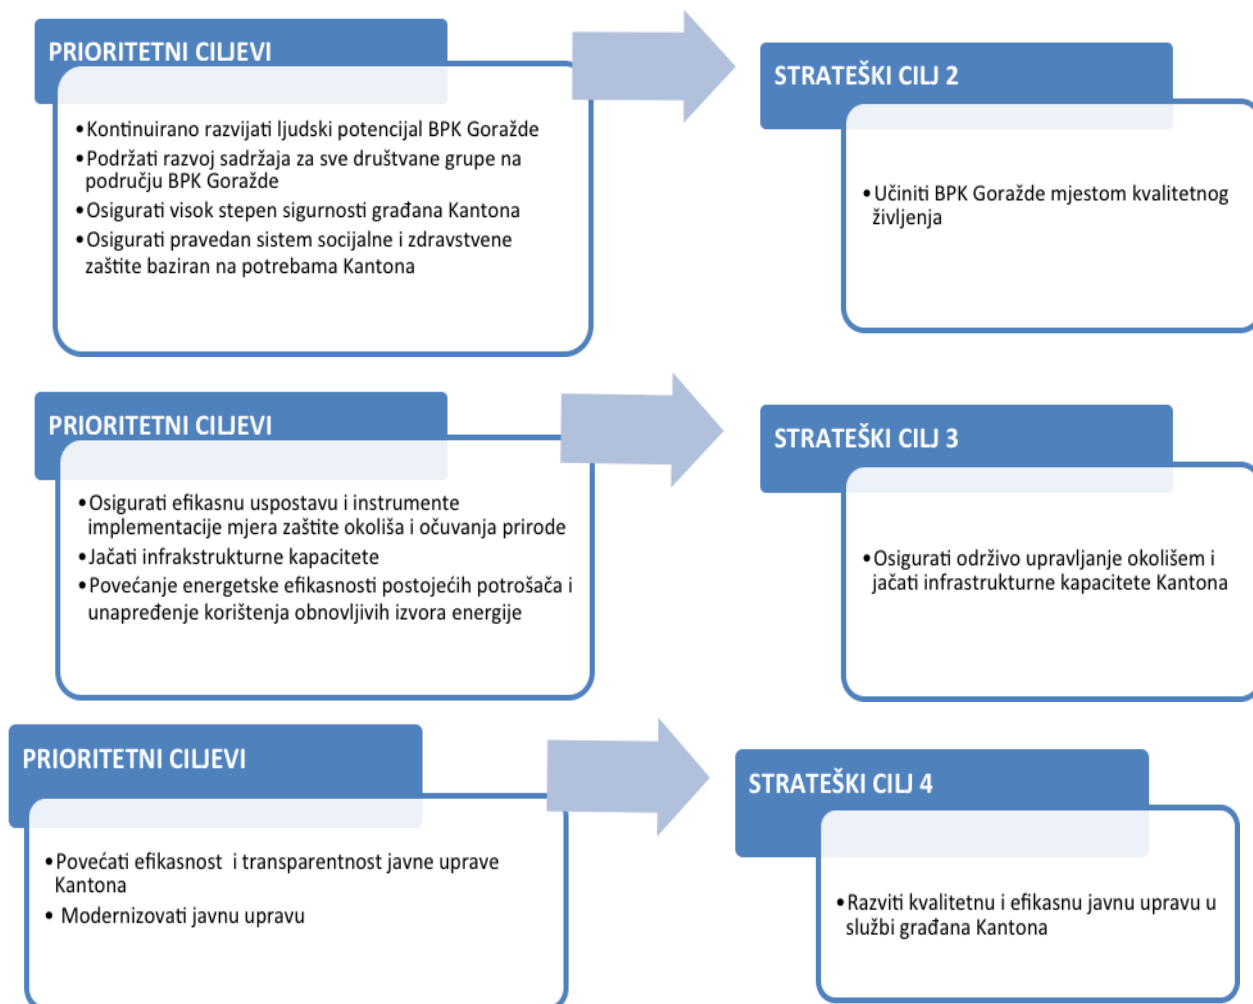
PRIORITETNI CILJEVI

• Kontinuirano razvijati ljudski potencijal BPK Goražde
• Podržati razvoj sadržaja za sve društvane grupe na području BPK Goražde
• Osigurati visok stepen sigurnosti građana Kantona
• Osigurati pravedan sistem socijalne i zdravstvene zaštite baziran na potrebama Kantona

STRATEŠKI CILJ 2

• Učiniti BPK Goražde mjestom kvalitetnog življenja

PRIORITETNI CILJEVI

• Osigurati efikasnu uspostavu i instrumente implementacije mjera zaštite okoliša i očuvanja prirode
• Jačati infrakstrukturne kapacitete
• Povećanje energetske efikasnosti postojećih potrošača i unapređenje korištenja obnovljivih izvora energije

STRATEŠKI CILJ 3

• Osigurati održivo upravljanje okolišem i jačati infrastrukturne kapacitete Kantona

PRIORITETNI CILJEVI

• Povećati efikasnost i transparentnost javne uprave Kantona
• Modernizovati javnu upravu

STRATEŠKI CILJ 4

• Razviti kvalitetnu i efikasnu javnu upravu u službi građana Kantona